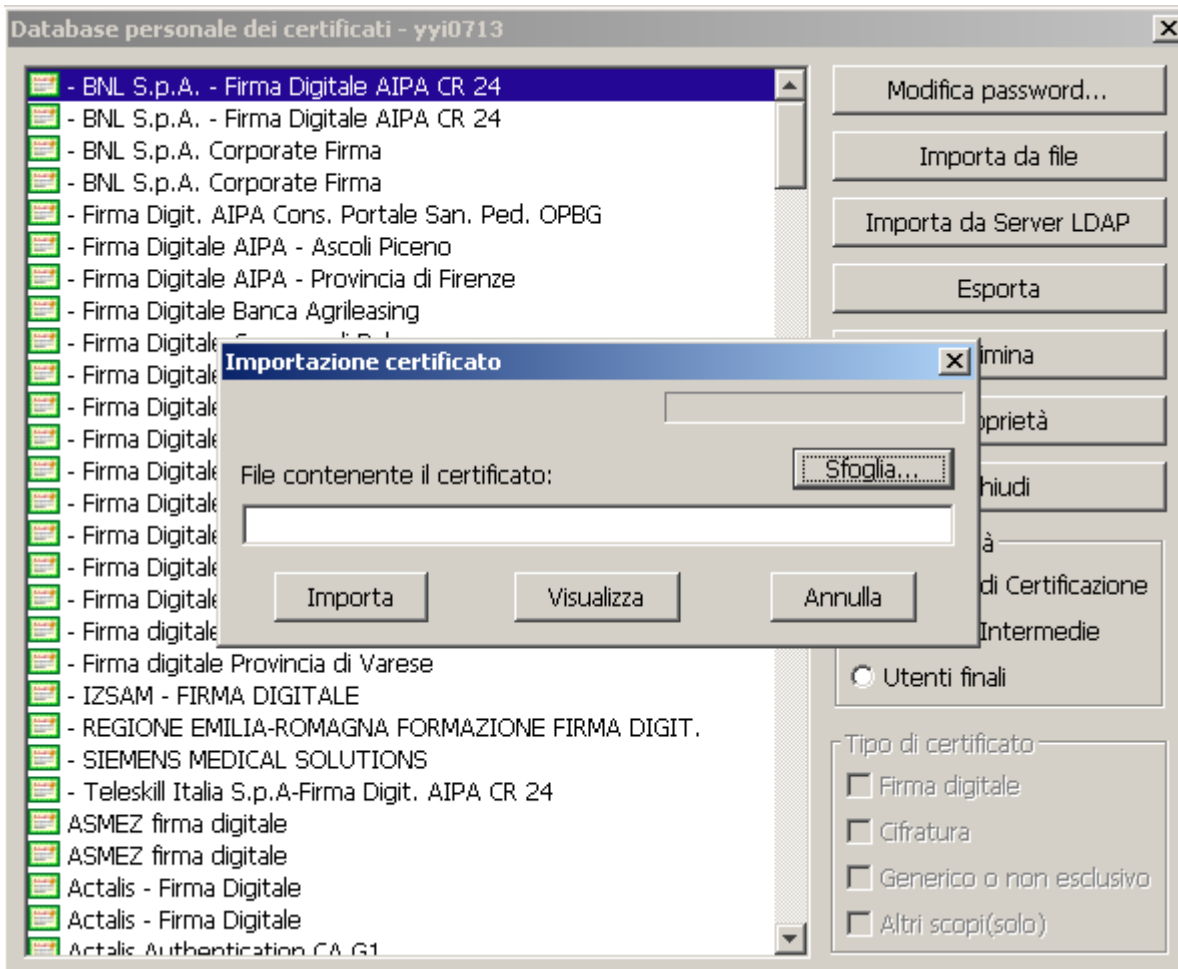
Database personale dei certificati - yyi0713

- BNL S.p.A. - Firma Digitale AIPA CR 24
- BNL S.p.A. - Firma Digitale AIPA CR 24
- BNL S.p.A. Corporate Firma
- BNL S.p.A. Corporate Firma
- Firma Digit. AIPA Cons. Portale San. Ped. OPBG
- Firma Digitale AIPA - Ascoli Piceno
- Firma Digitale AIPA - Provincia di Firenze
- Firma Digitale Banca Agrileasing
- Firma Digitale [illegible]
- Firma Digitale
- Firma Digitale
- Firma Digitale
- Firma Digitale
- Firma Digitale
- Firma Digitale
- Firma Digitale
- Firma Digitale
- Firma digitale
- Firma digitale Provincia di Varese
- IZSAM - FIRMA DIGITALE
- REGIONE EMILIA-ROMAGNA FORMAZIONE FIRMA DIGIT.
- SIEMENS MEDICAL SOLUTIONS
- Teleskill Italia S.p.A-Firma Digit. AIPA CR 24
ASMEZ firma digitale
ASMEZ firma digitale
Actalis - Firma Digitale
Actalis - Firma Digitale
Actalis Authentication CA G1

Modifica password...
Importa da file
Importa da Server LDAP
Esporta
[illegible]imina
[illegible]prietà
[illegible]hiudi
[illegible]à
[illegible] di Certificazione
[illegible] Intermedie
Utenti finali

Tipo di certificato
Firma digitale
Cifratura
Generico o non esclusivo
Altri scopi(solo)

Importazione certificato
File contenente il certificato:
Sfoglia...
Importa
Visualizza
Annulla